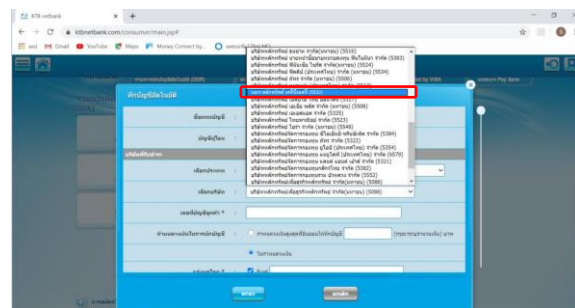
KTB netbank

ktbnetbank.com/consumer/main.jsp#

Gmail YouTube Maps Money Connect by...

บริษัทหลักทรัพย์ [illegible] จำกัด(มหาชน) (5510)
บริษัทหลักทรัพย์ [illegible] จำกัด (5363)
บริษัทหลักทรัพย์ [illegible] จำกัด (5524)
บริษัทหลักทรัพย์ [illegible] จำกัด (มหาชน) (5540)
บริษัทหลักทรัพย์ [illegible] จำกัด (มหาชน) (5506)
บริษัทหลักทรัพย์ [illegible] จำกัด (มหาชน) (5507)
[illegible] (5550)
บริษัทหลักทรัพย์ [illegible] จำกัด (5396)
บริษัทหลักทรัพย์ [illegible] จำกัด (5325)
บริษัทหลักทรัพย์ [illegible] จำกัด (5522)
บริษัทหลักทรัพย์ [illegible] จำกัด (มหาชน) (5546)
บริษัทหลักทรัพย์ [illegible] จำกัด (5384)
บริษัทหลักทรัพย์ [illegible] จำกัด (5322)
บริษัทหลักทรัพย์ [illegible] จำกัด (มหาชน) (5354)
บริษัทหลักทรัพย์ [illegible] จำกัด (5379)
บริษัทหลักทรัพย์ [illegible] จำกัด (5321)
บริษัทหลักทรัพย์ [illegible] จำกัด (5382)
บริษัทหลักทรัพย์ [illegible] จำกัด (5552)
บริษัทหลักทรัพย์ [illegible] จำกัด (มหาชน) (5366)
บริษัทหลักทรัพย์ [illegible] จำกัด (มหาชน) (5066)

หักบัญชีอัตโนมัติ

ชื่อบริการ

บัญชีผู้ถือ

เลือกประเภท

เลือกบริษัท

เลขที่บัญชีลูกค้า *

จำนวนเงินในการหักบัญชี

ไม่กำหนดเงิน

ตกลง

ยกเลิก